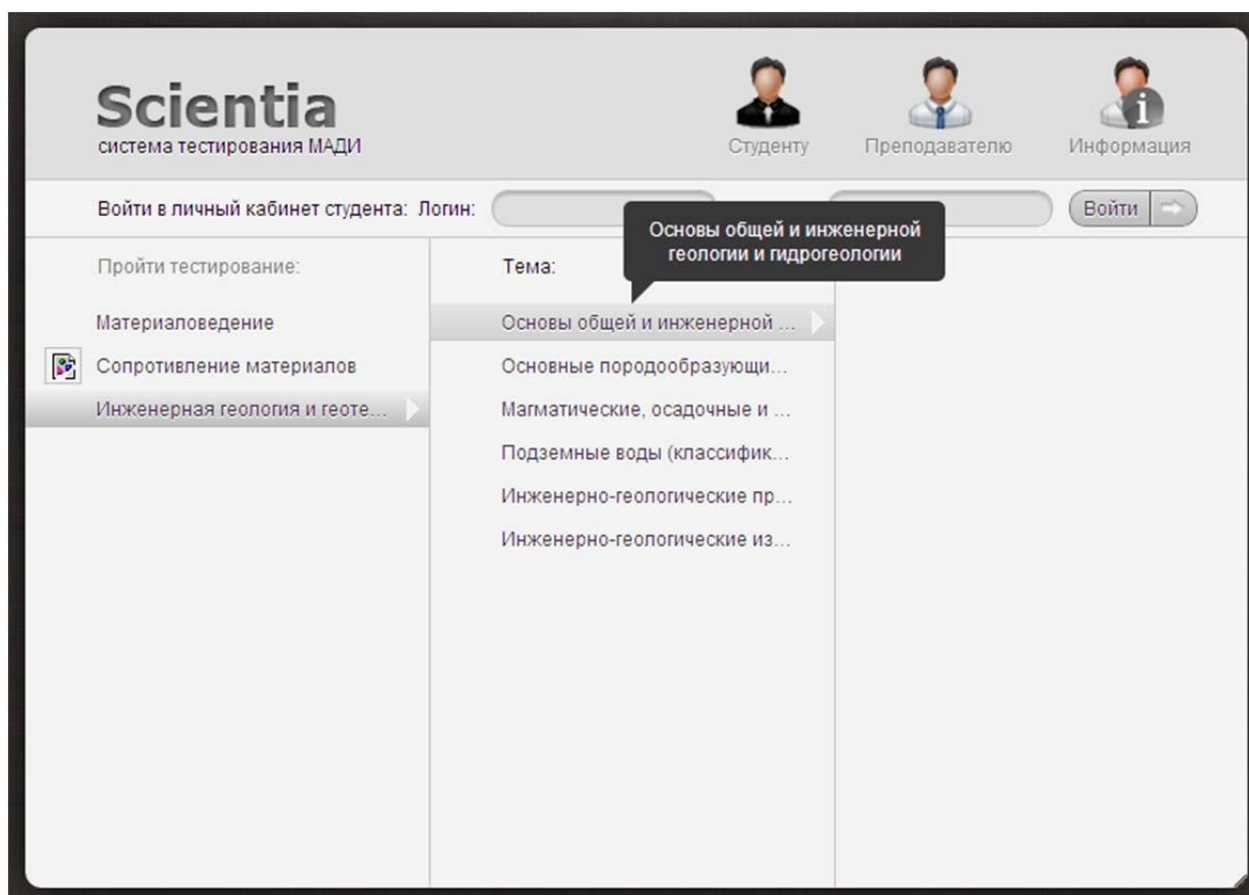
Scientia
система тестирования МАДИ

Студенту
Преподавателю
Информация

Войти в личный кабинет студента: Логин:

Войти

Основы общей и инженерной геологии и гидрогеологии

Пройти тестирование:

Материаловедение
Сопротивление материалов
Инженерная геология и геоте...

Тема:

Основы общей и инженерной ...
Основные породообразующи...
Магматические, осадочные и ...
Подземные воды (классифик...
Инженерно-геологические пр...
Инженерно-геологические из...